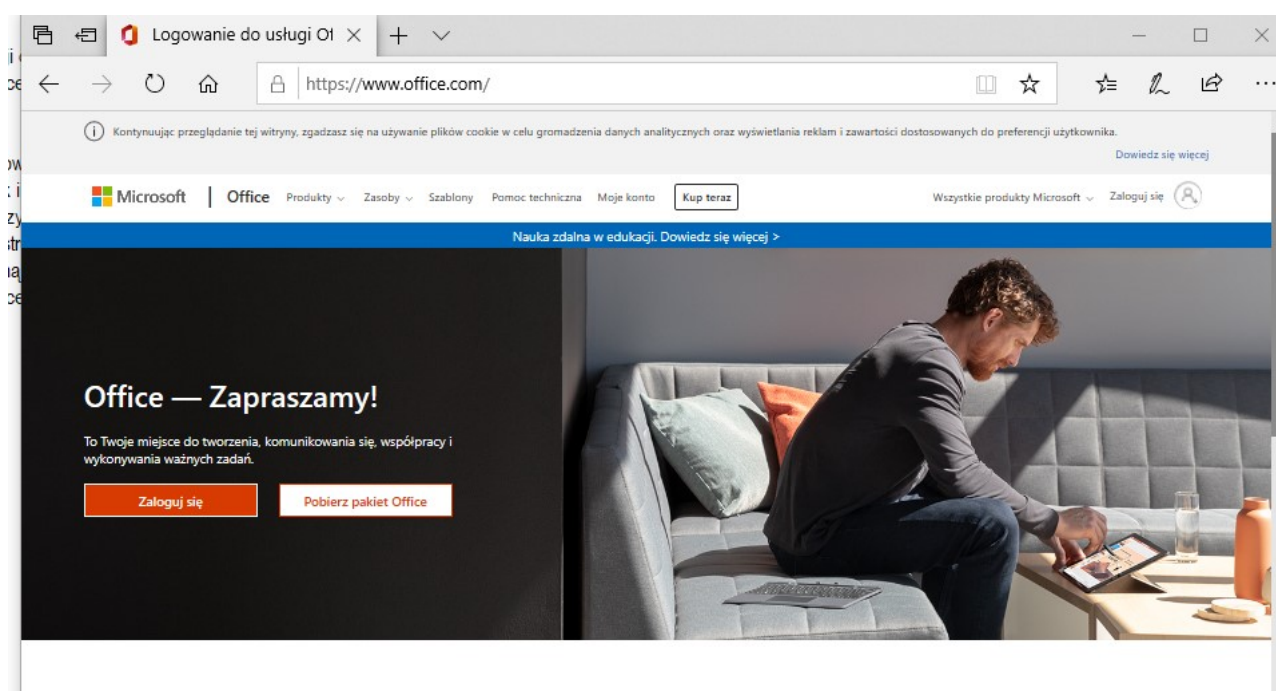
Logowanie do usługi Of

https://www.office.com/

Kontynuując przeglądanie tej witryny, zgadzasz się na używanie plików cookie w celu gromadzenia danych analitycznych oraz wyświetlania reklam i zawartości dostosowanych do preferencji użytkownika.

Dowiedz się więcej

Microsoft | Office Produkty Zasoby Szablony Pomoc techniczna Moje konto Kup teraz

Wszystkie produkty Microsoft Zaloguj się

Nauka zdalna w edukacji. Dowiedz się więcej >

Office — Zapraszamy!

To Twoje miejsce do tworzenia, komunikowania się, współpracy i wykonywania ważnych zadań.

Zaloguj się

Pobierz pakiet Office